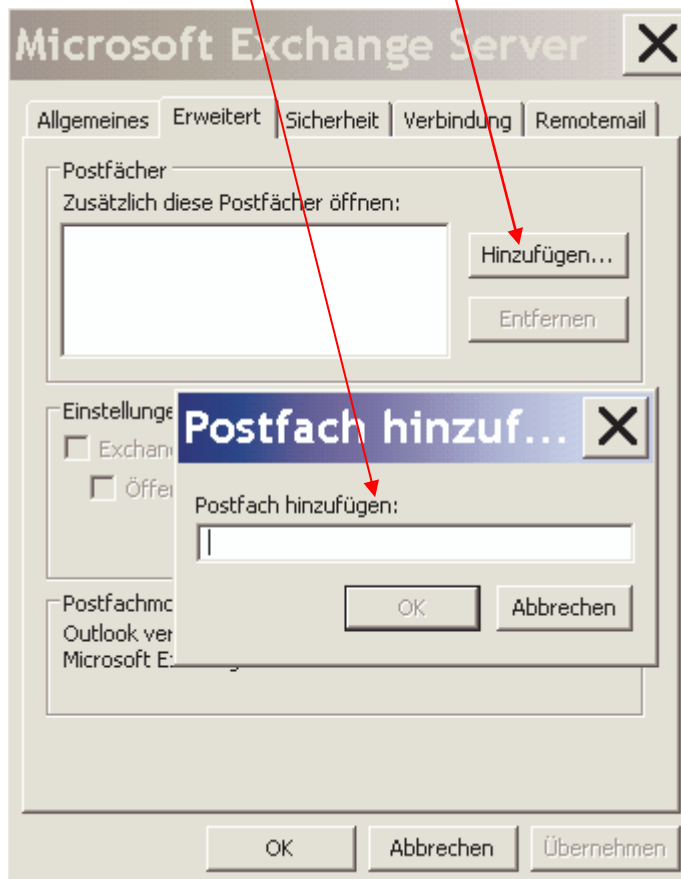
Microsoft Exchange Server

Allgemeines
Erweitert
Sicherheit
Verbindung
Remotemail

Postfächer
Zusätzlich diese Postfächer öffnen:
Hinzufügen...
Entfernen

Einstellunge
Exchan
Öffe

Postfach hinzuf...
Postfach hinzufügen:
OK
Abbrechen

Postfachmo
Outlook ver
Microsoft E

OK
Abbrechen
Übernehmen